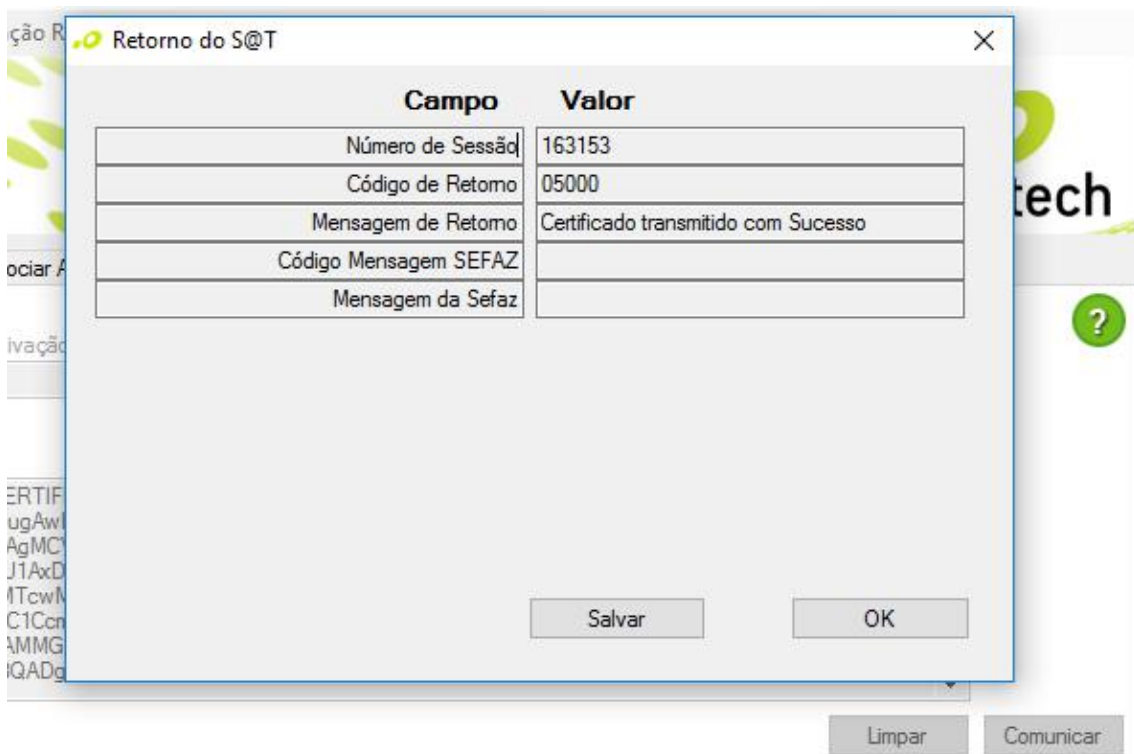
ção R

Retorno do S@T

×

| Campo | Valor |
|---|---|
| Número de Sessão | 163153 |
| Código de Retorno | 05000 |
| Mensagem de Retorno | Certificado transmitido com Sucesso |
| Código Mensagem SEFAZ | |
| Mensagem da Sefaz | |

Salvar

OK

tech

ociar A

?

ivação

ERTIF
ugAwI
AgMC
J1AxD
ITcwM
C1Ccn
AMMG
3QADg

Limpar

Comunicar